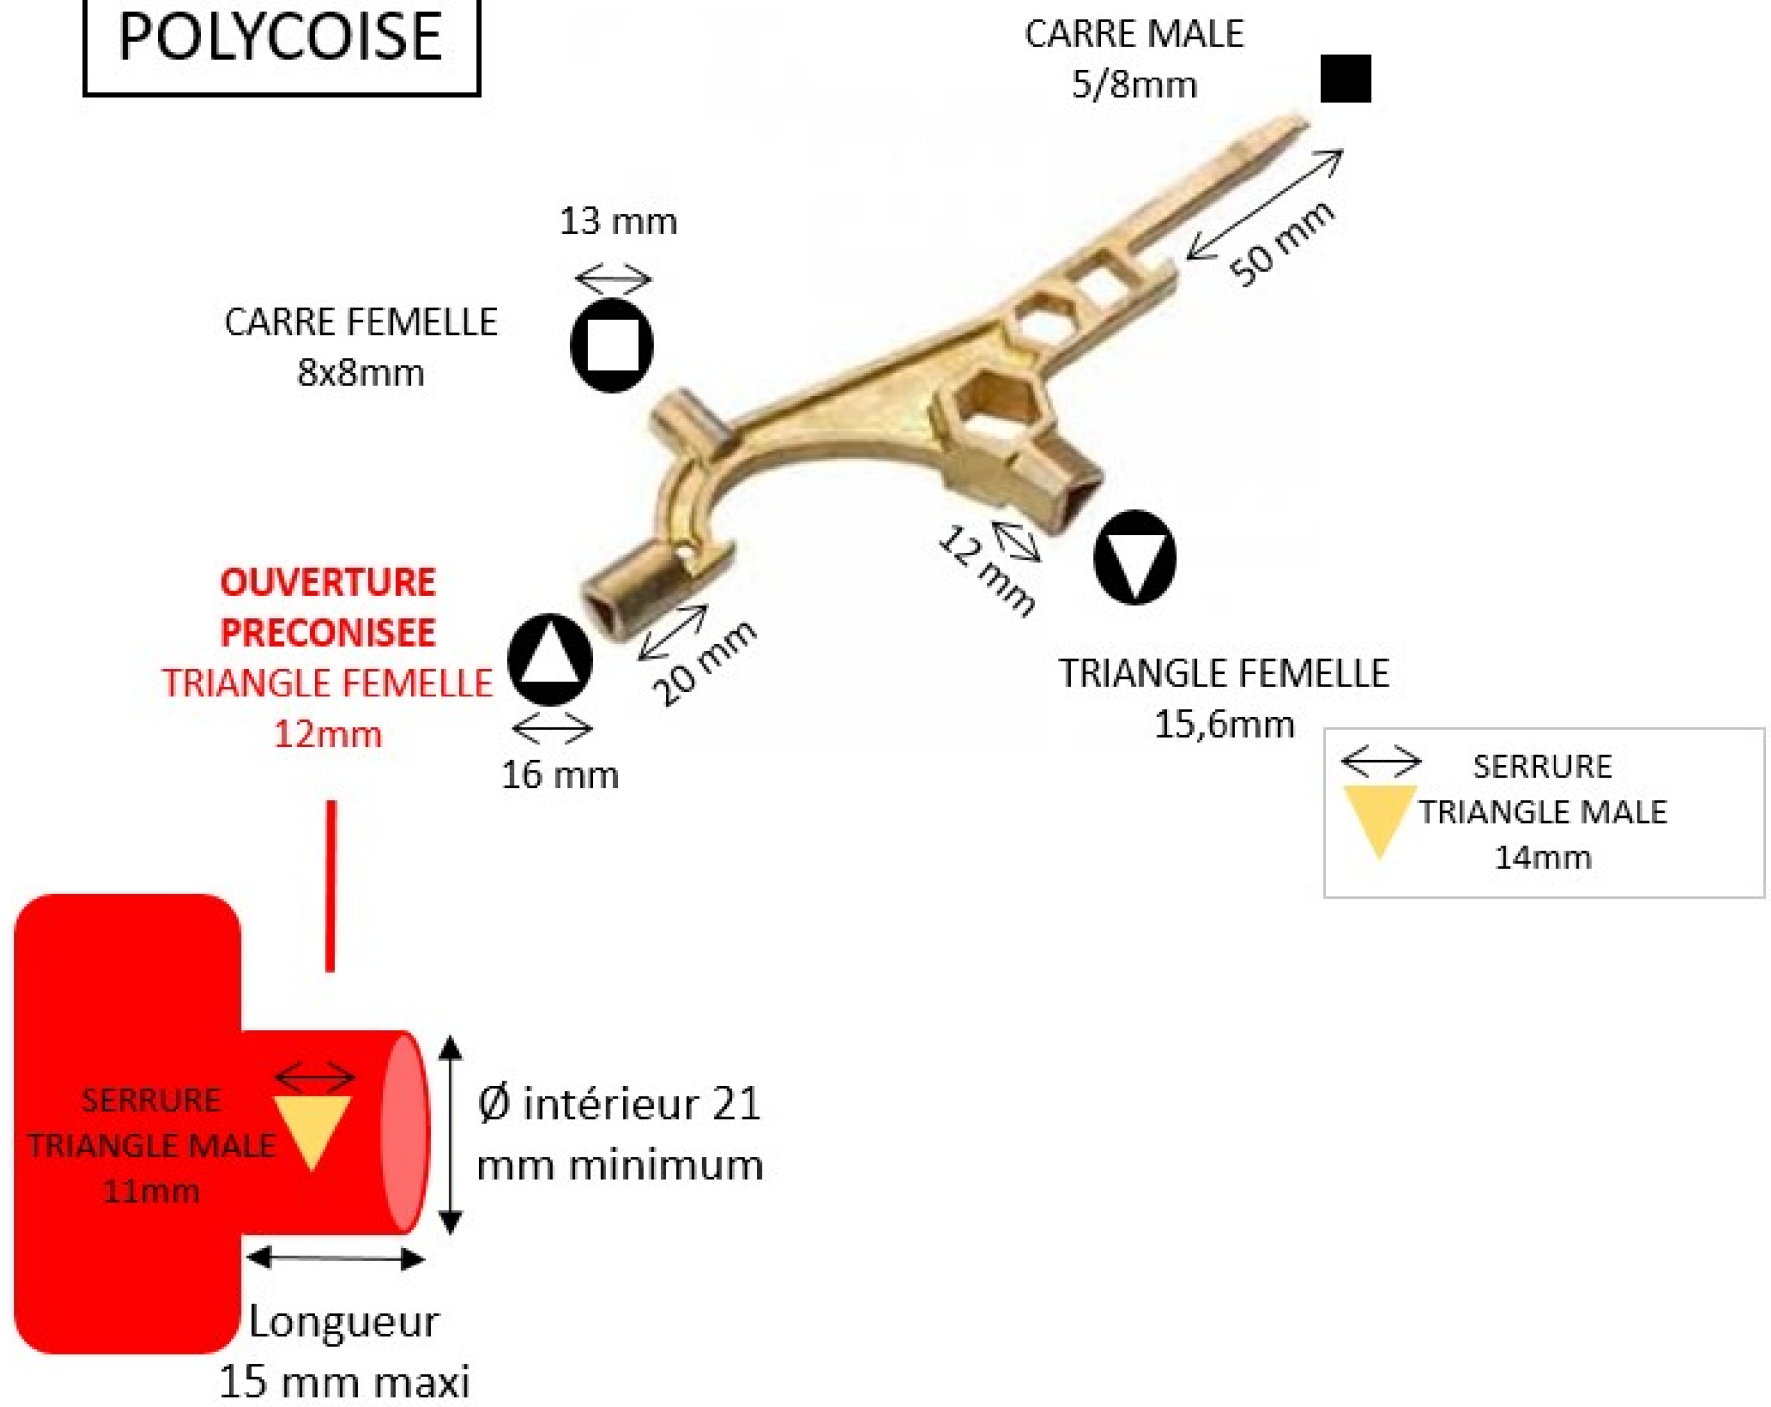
POLYCOISE

CARRE MALE
5/8mm

13 mm

50 mm

CARRE FEMELLE
8x8mm

12 mm

OUVERTURE PRECONISEE
TRIANGLE FEMELLE
12mm

20 mm

16 mm

TRIANGLE FEMELLE
15,6mm

SERRURE
TRIANGLE MALE
14mm

SERRURE
TRIANGLE MALE
11mm

Ø intérieur 21 mm minimum

Longueur
15 mm maxi